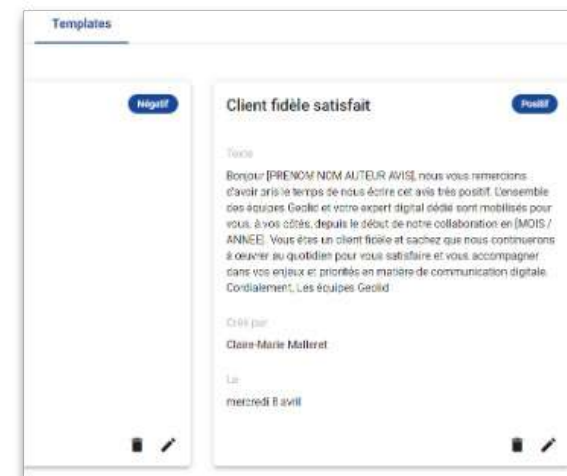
Templates

Négatif

Client fidèle satisfait

Positif

Texte

Bonjour [PRENOM NOM AUTEUR AVIS], nous vous remercions d'avoir pris le temps de nous écrire cet avis très positif. L'ensemble des équipes Geolid et votre expert digital dédié sont mobilisés pour vous, à vos côtés, depuis le début de notre collaboration en [MOIS / ANNEE]. Vous êtes un client fidèle et sachez que nous continuerons à oeuvrer au quotidien pour vous satisfaire et vous accompagner dans vos enjeux et priorités en matière de communication digitale. Cordialement, Les équipes Geolid

Créé par

Claire-Marie Malleret

Le

mercredi 8 avril